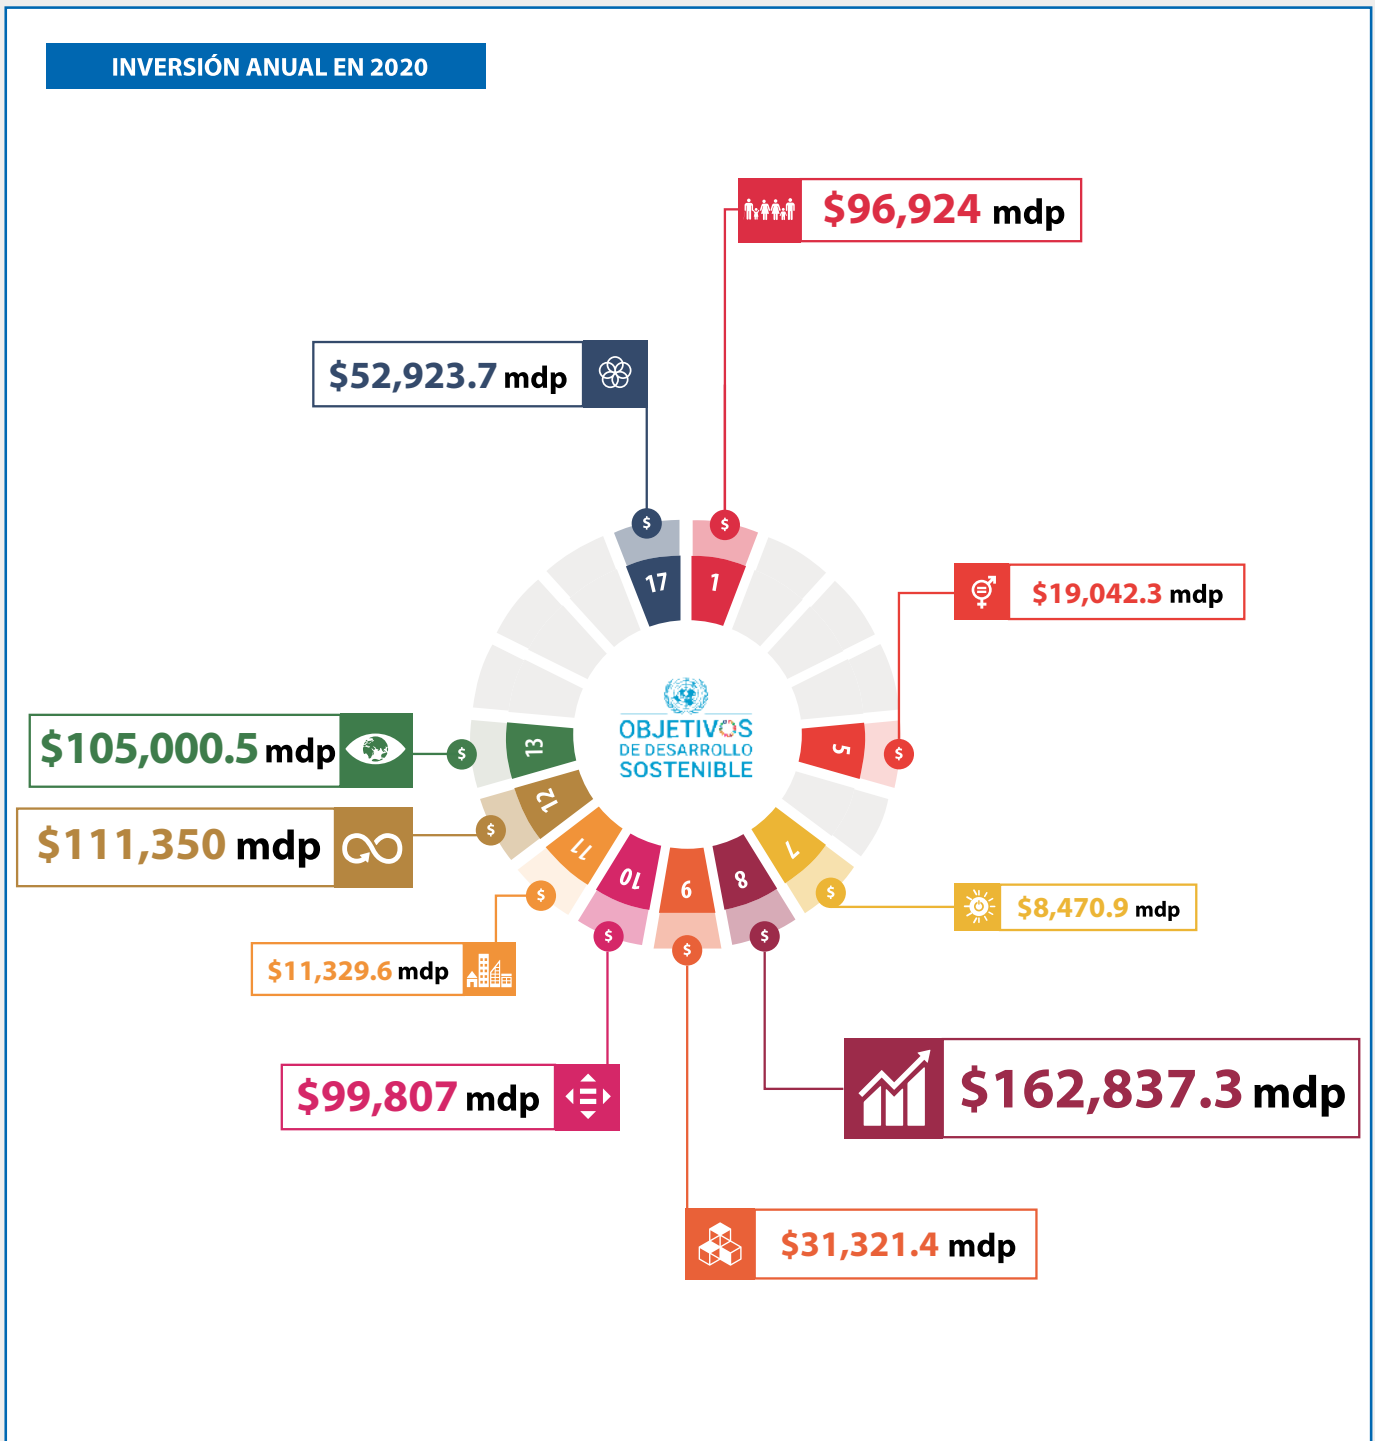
INVERSIÓN ANUAL EN 2020

$96,924 mdp

$52,923.7 mdp

$19,042.3 mdp

$105,000.5 mdp

$111,350 mdp

$8,470.9 mdp

$11,329.6 mdp

$99,807 mdp

$162,837.3 mdp

$31,321.4 mdp

17
1
5
7
8
9
10
11
12
13

$
$
$
$
$
$
$
$
$
$

OBJETIVOS DE DESARROLLO SOSTENIBLE